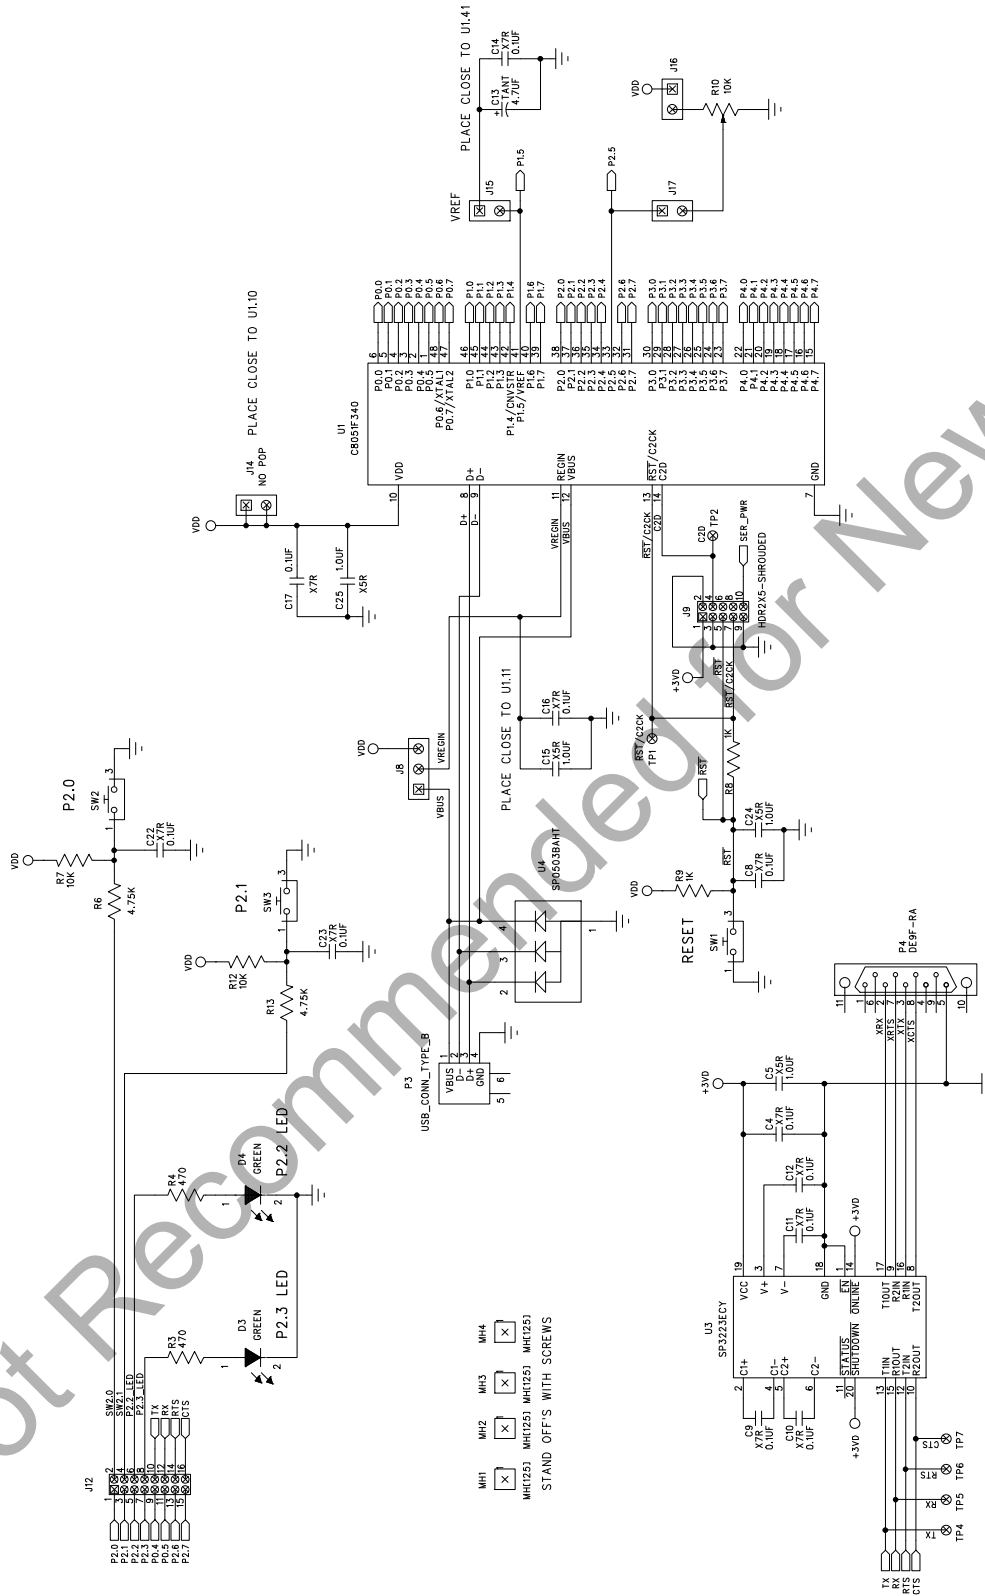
PLACE CLOSE TO U1.41

C14 X7R 0.1UF
C13 TANT 4.7UF

VDD J16 R10 10K

VREF J15 P1.5 P2.5 J17

PLACE CLOSE TO U1.10

U1 C8051F340

P0.0 P0.1 P0.2 P0.3 P0.4 P0.5 P0.6/XTAL1 P0.7/XTAL2
P1.0 P1.1 P1.2 P1.3 P1.4/CNVSTR P1.5/VREF P1.6 P1.7
P2.0 P2.1 P2.2 P2.3 P2.4 P2.5 P2.6 P2.7
P3.0 P3.1 P3.2 P3.3 P3.4 P3.5 P3.6 P3.7
P4.0 P4.1 P4.2 P4.3 P4.4 P4.5 P4.6 P4.7

VDD D+ D- REGIN VBUS $\overline{RST}$/C2CK C2D GND

J14 NO POP VDD

C17 0.1UF X7R C25 1.0UF X5R

D+ D- VREGIN VBUS $\overline{RST}$/C2CK C2D TP2 SER_PWR

J9 HDR2X5-SHROUDED +3VD $\overline{RST}$ $\overline{RST}$/C2CK

P2.0 SW2 VDD R7 10K R6 4.75K C22 X7R 0.1UF

VDD J8 VREGIN VBUS

PLACE CLOSE TO U1.11

C16 X7R 0.1UF C15 X5R 1.0UF

$\overline{RST}$/C2CK TP1 1K R8 $\overline{RST}$ C24 X5R 1.0UF

P2.1 SW3 VDD R12 10K R13 4.75K C23 X7R 0.1UF

U4 SP0503BAHT

VDD R9 1K $\overline{RST}$ C8 X7R 0.1UF

RESET SW1

P4 DE9F-RA

P3 USB_CONN_TYPE_B VBUS D- D+ GND

XRX XRTS XTX XCTS

+3VD C5 X5R 1.0UF C4 X7R 0.1UF

D4 GREEN P2.2 LED R4 470

C12 X7R 0.1UF C11 X7R 0.1UF +3VD

D3 GREEN P2.3 LED R3 470

U3 SP3223ECY
VCC V+ V- GND EN ONLINE C1+ C1- C2+ C2- STATUS SHUTDOWN T1IN T1OUT T2IN R2IN R1IN R2OUT T2OUT R1OUT

MH1 MH2 MH3 MH4
MH[125] MH[125] MH[125] MH[125]
STAND OFF'S WITH SCREWS

C9 X7R 0.1UF C10 X7R 0.1UF +3VD

J12
P2.0 P2.1 P2.2 P2.3 P2.4 P2.5 P2.6 P2.7
SW2.0 SW2.1 P2.2_LED P2.3_LED TX RX RTS CTS

CTS TP7 RTS TP6 RX TP5 TX TP4

TX RX RTS CTS